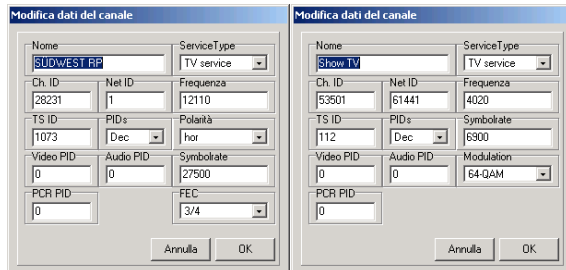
Modifica dati del canale

Nome
SÜDWEST RP

ServiceType
TV service

Ch. ID
28231

Net ID
1

Frequenza
12110

TS ID
1073

PIDs
Dec

Polarità
hor

Video PID
0

Audio PID
0

Symbolrate
27500

PCR PID
0

FEC
3/4

Annulla
OK

Modifica dati del canale

Nome
Show TV

ServiceType
TV service

Ch. ID
53501

Net ID
61441

Frequenza
4020

TS ID
112

PIDs
Dec

Symbolrate
6900

Video PID
0

Audio PID
0

Modulation
64-QAM

PCR PID
0

Annulla
OK